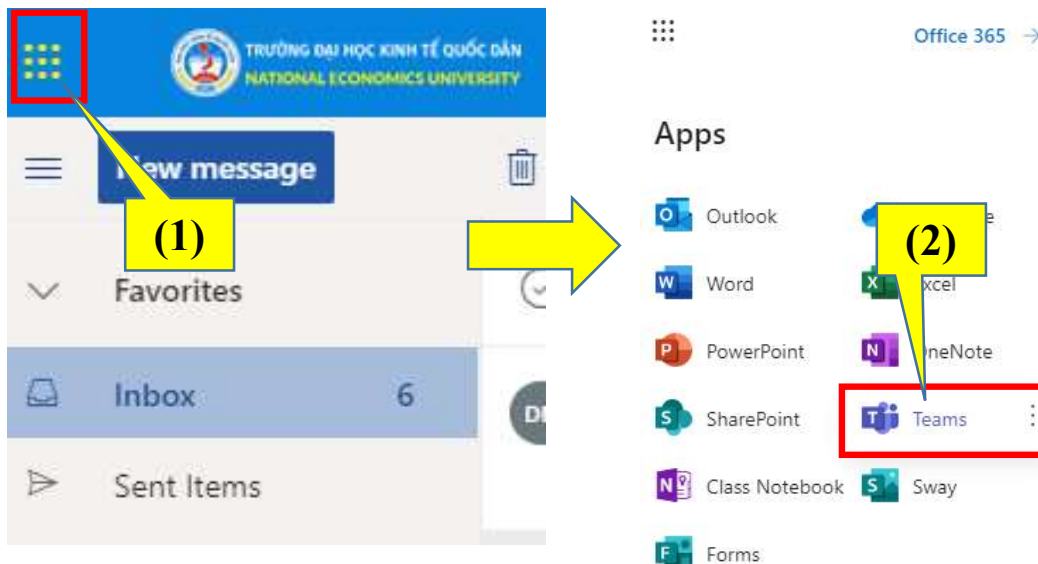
TRƯỜNG ĐẠI HỌC KINH TẾ QUỐC DÂN
NATIONAL ECONOMICS UNIVERSITY

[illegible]ew message

(1)

Favorites

Inbox 6

Sent Items

DI

Office 365 →

Apps

Outlook

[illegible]e

(2)

Word

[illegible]xcel

PowerPoint

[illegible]neNote

SharePoint

Teams

Class Notebook

Sway

Forms